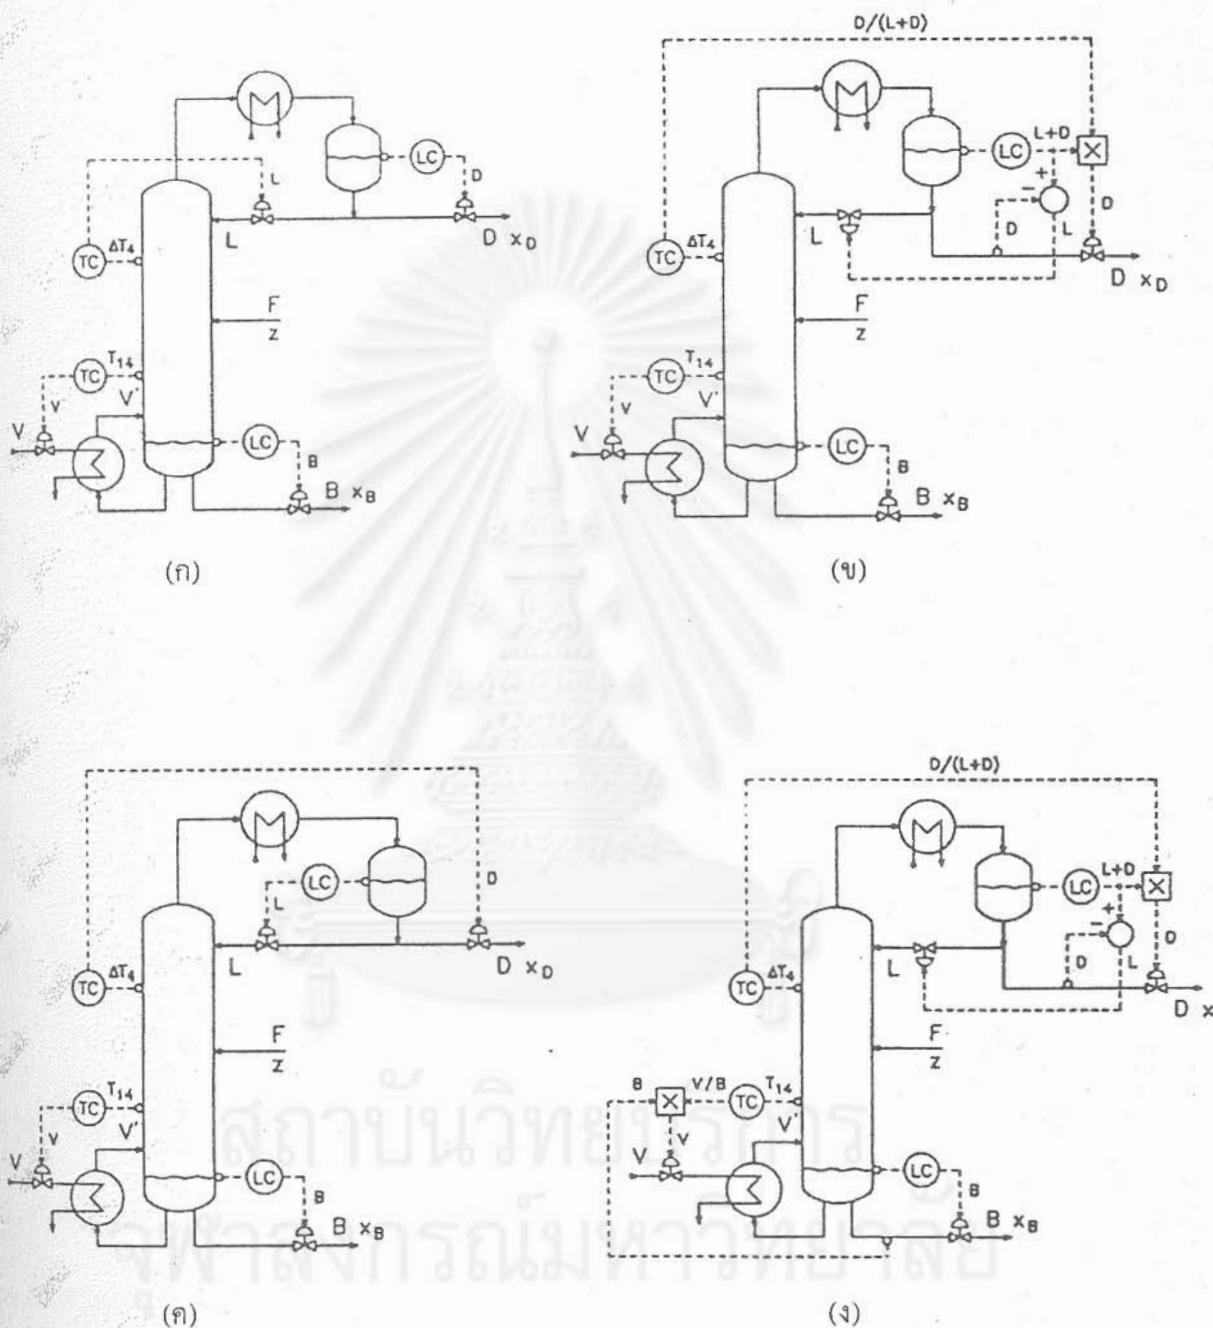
LC
L
D
TC
$\Delta T_4$
L
D $x_D$
F
z
TC
$T_{14}$
V
V'
V
LC
B
B $x_B$
(ก)

D/(L+D)
LC
L+D
X
+
−
D
TC
$\Delta T_4$
L
D
L
D $x_D$
F
z
TC
$T_{14}$
V
V'
V
LC
B
B $x_B$
(ข)

LC
L
D
TC
$\Delta T_4$
L
D $x_D$
F
z
TC
$T_{14}$
V
V'
V
LC
B
B $x_B$
(ค)

D/(L+D)
LC
L+D
X
+
−
D
TC
$\Delta T_4$
L
D
L
D x
F
z
B
X
V/B
TC
$T_{14}$
V
V
V'
LC
B
B $x_B$
(ง)

สถาบันวิทยบริการ
จุฬาลงกรณ์มหาวิทยาลัย